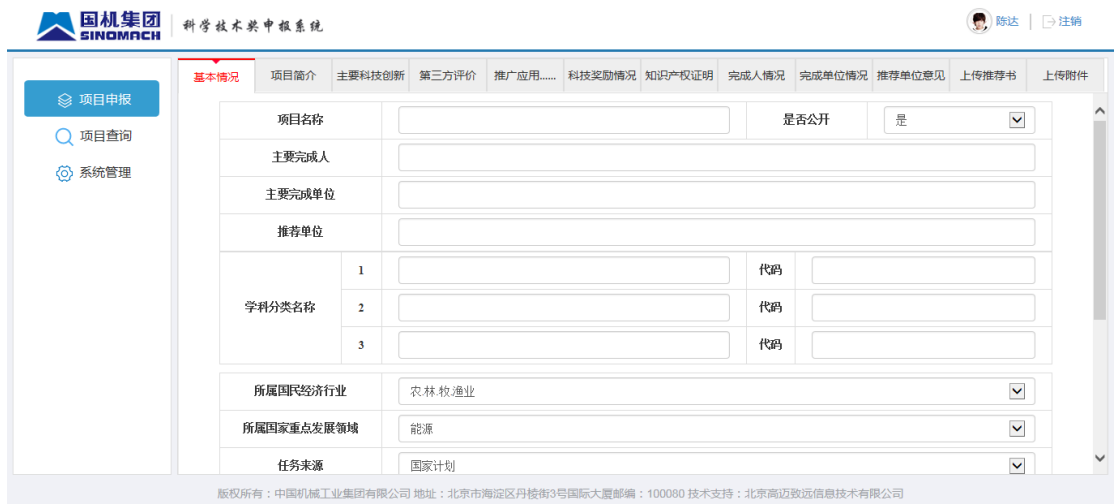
国机集团
SINOMACH
科学技术奖申报系统

陈达 | 注销

项目申报
项目查询
系统管理

基本情况 | 项目简介 | 主要科技创新 | 第三方评价 | 推广应用...... | 科技奖励情况 | 知识产权证明 | 完成人情况 | 完成单位情况 | 推荐单位意见 | 上传推荐书 | 上传附件

| 项目名称 | | | 是否公开 | 是 |
|---|---|---|---|---|
| 主要完成人 | | | | |
| 主要完成单位 | | | | |
| 推荐单位 | | | | |
| 学科分类名称 | 1 | | 代码 | |
| | 2 | | 代码 | |
| | 3 | | 代码 | |

| 所属国民经济行业 | 农.林.牧.渔业 |
|---|---|
| 所属国家重点发展领域 | 能源 |
| 任务来源 | 国家计划 |

版权所有：中国机械工业集团有限公司 地址：北京市海淀区丹棱街3号国际大厦邮编：100080 技术支持：北京高迈致远信息技术有限公司